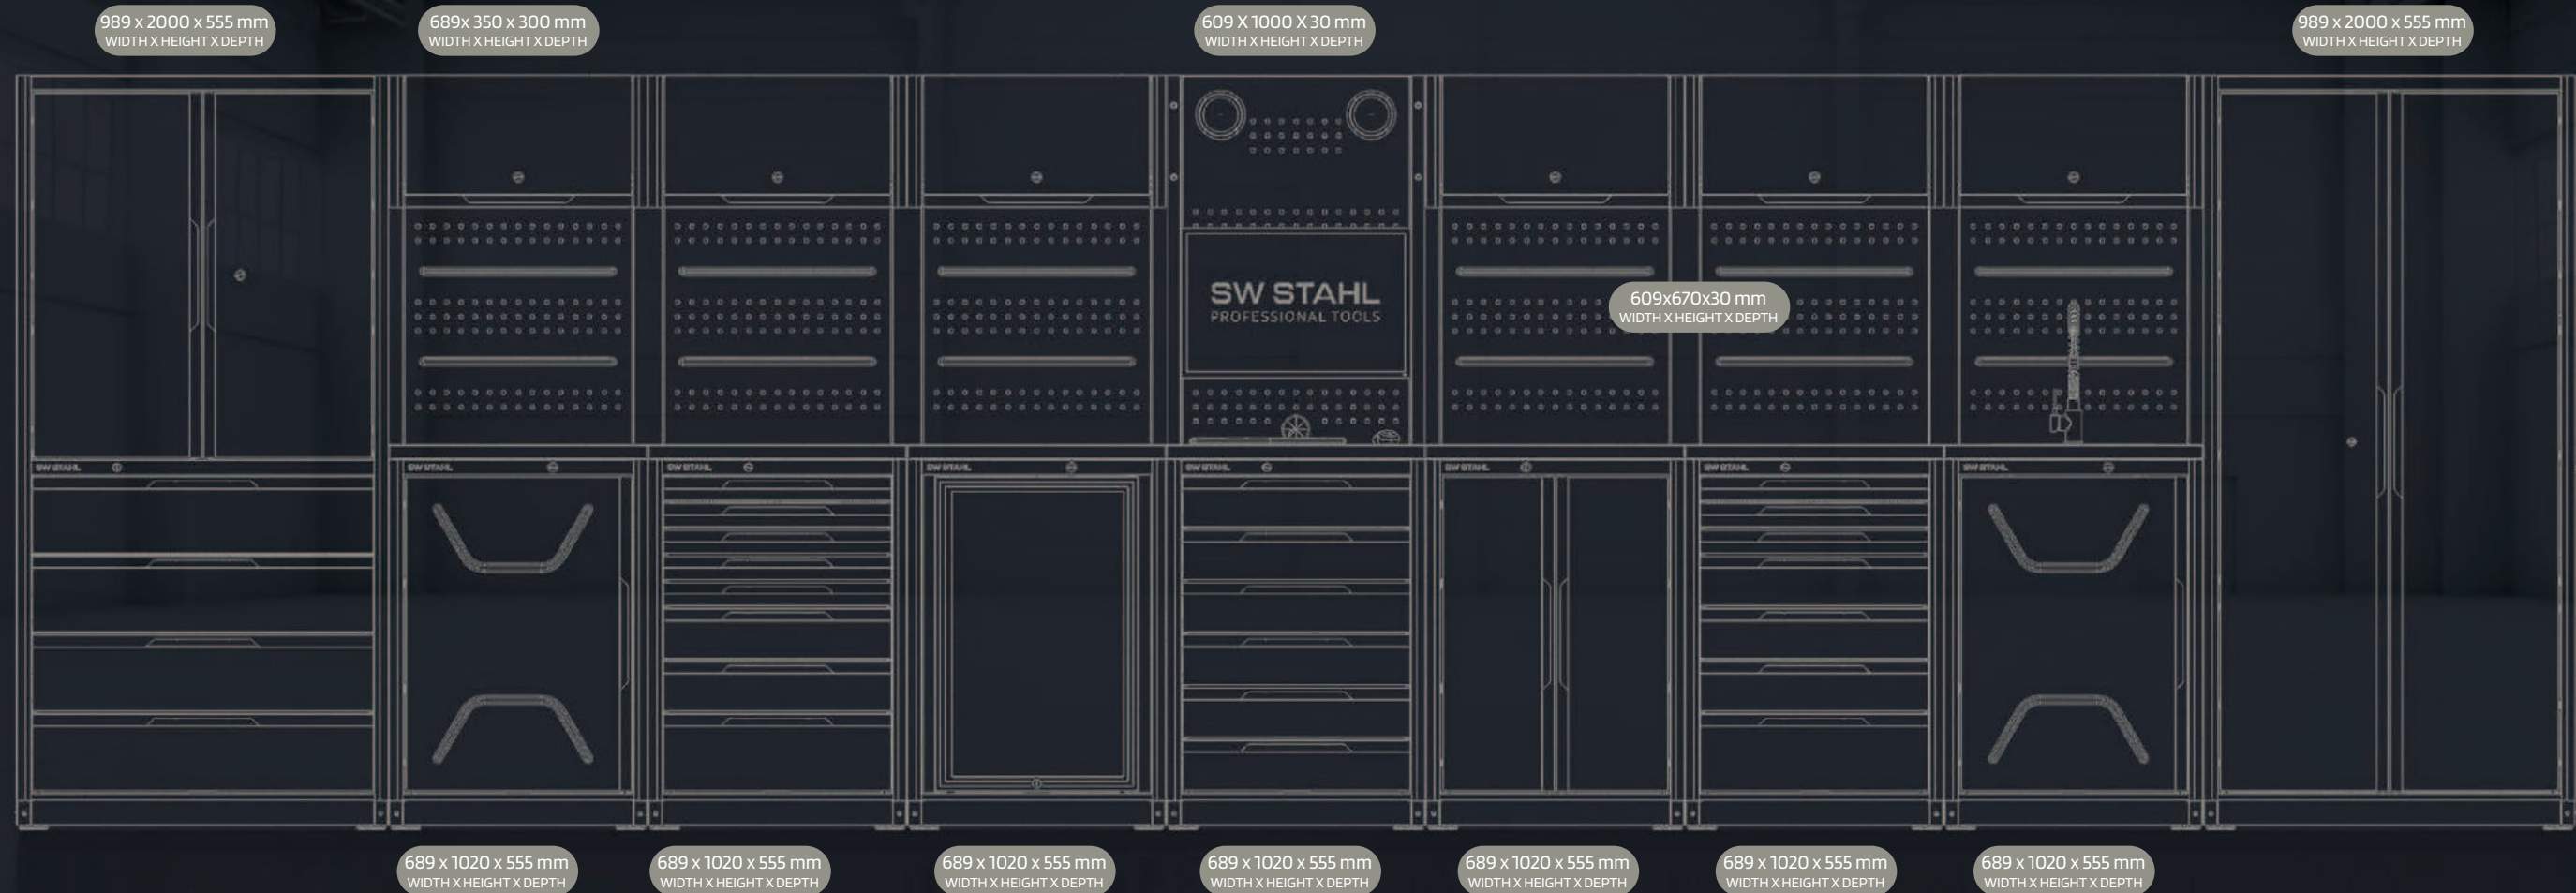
989 x 2000 x 555 mm
WIDTH X HEIGHT X DEPTH

689x 350 x 300 mm
WIDTH X HEIGHT X DEPTH

609 X 1000 X 30 mm
WIDTH X HEIGHT X DEPTH

989 x 2000 x 555 mm
WIDTH X HEIGHT X DEPTH

SW STAHL
PROFESSIONAL TOOLS

609x670x30 mm
WIDTH X HEIGHT X DEPTH

SW STAHL

SW STAHL

SW STAHL

SW STAHL

SW STAHL

SW STAHL

SW STAHL

SW STAHL

689 x 1020 x 555 mm
WIDTH X HEIGHT X DEPTH

689 x 1020 x 555 mm
WIDTH X HEIGHT X DEPTH

689 x 1020 x 555 mm
WIDTH X HEIGHT X DEPTH

689 x 1020 x 555 mm
WIDTH X HEIGHT X DEPTH

689 x 1020 x 555 mm
WIDTH X HEIGHT X DEPTH

689 x 1020 x 555 mm
WIDTH X HEIGHT X DEPTH

689 x 1020 x 555 mm
WIDTH X HEIGHT X DEPTH